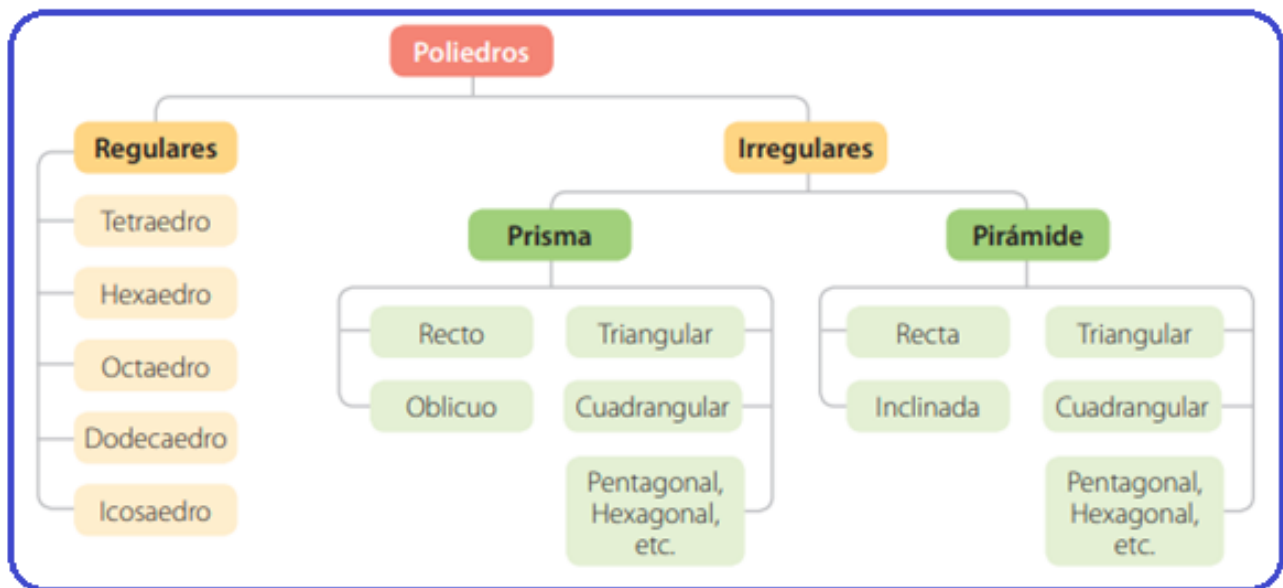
Poliedros

Regulares

Tetraedro

Hexaedro

Octaedro

Dodecaedro

Icosaedro

Irregulares

Prisma

Recto

Oblicuo

Triangular

Cuadrangular

Pentagonal, Hexagonal, etc.

Pirámide

Recta

Inclinada

Triangular

Cuadrangular

Pentagonal, Hexagonal, etc.